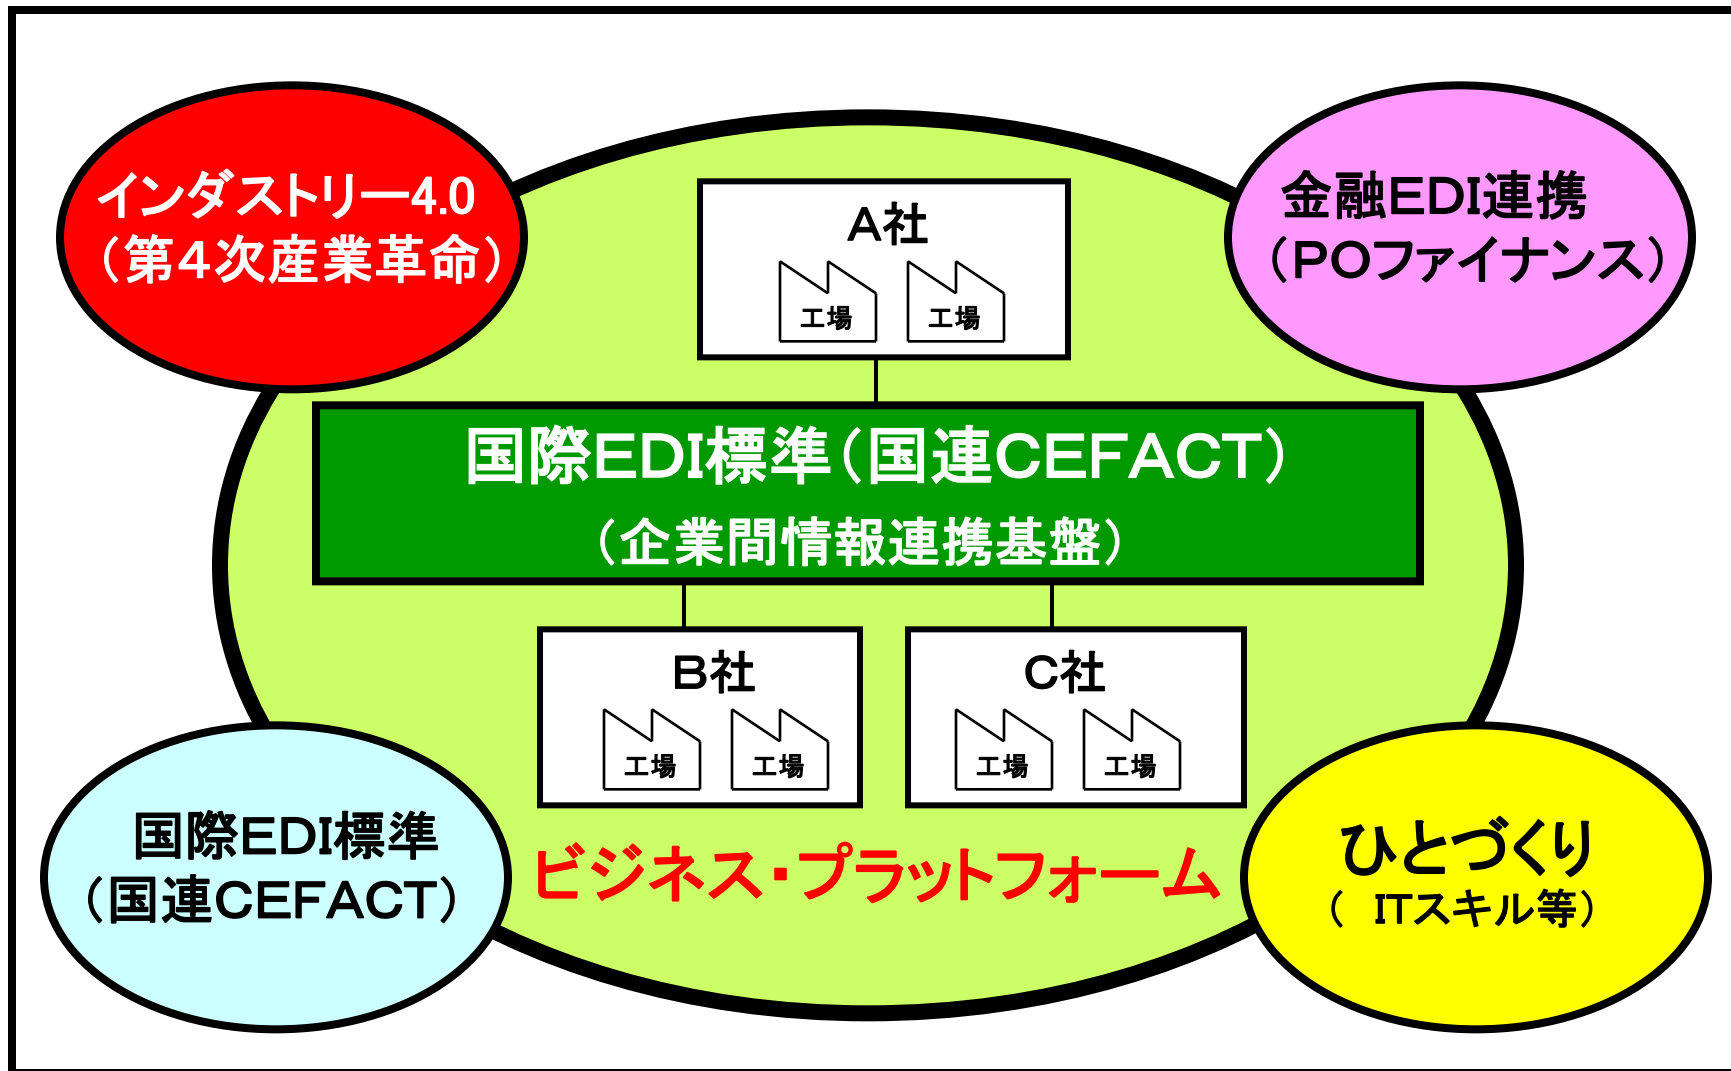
インダストリー4.0
（第4次産業革命）

A社
工場 工場

金融EDI連携
（POファイナンス）

国際EDI標準（国連CEFACT）
（企業間情報連携基盤）

B社
工場 工場

C社
工場 工場

国際EDI標準
（国連CEFACT）

ビジネス・プラットフォーム

ひとづくり
（ ITスキル等）